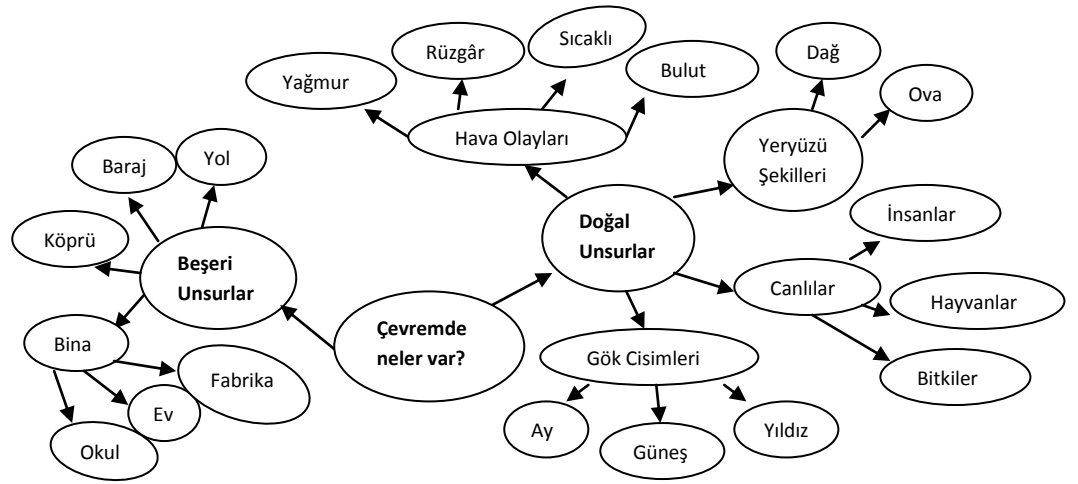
Çevremde neler var?

Beşeri Unsurlar

Köprü

Baraj

Yol

Bina

Fabrika

Ev

Okul

Doğal Unsurlar

Hava Olayları

Yağmur

Rüzgâr

Sıcaklı

Bulut

Yeryüzü Şekilleri

Dağ

Ova

Canlılar

İnsanlar

Hayvanlar

Bitkiler

Gök Cisimleri

Ay

Güneş

Yıldız